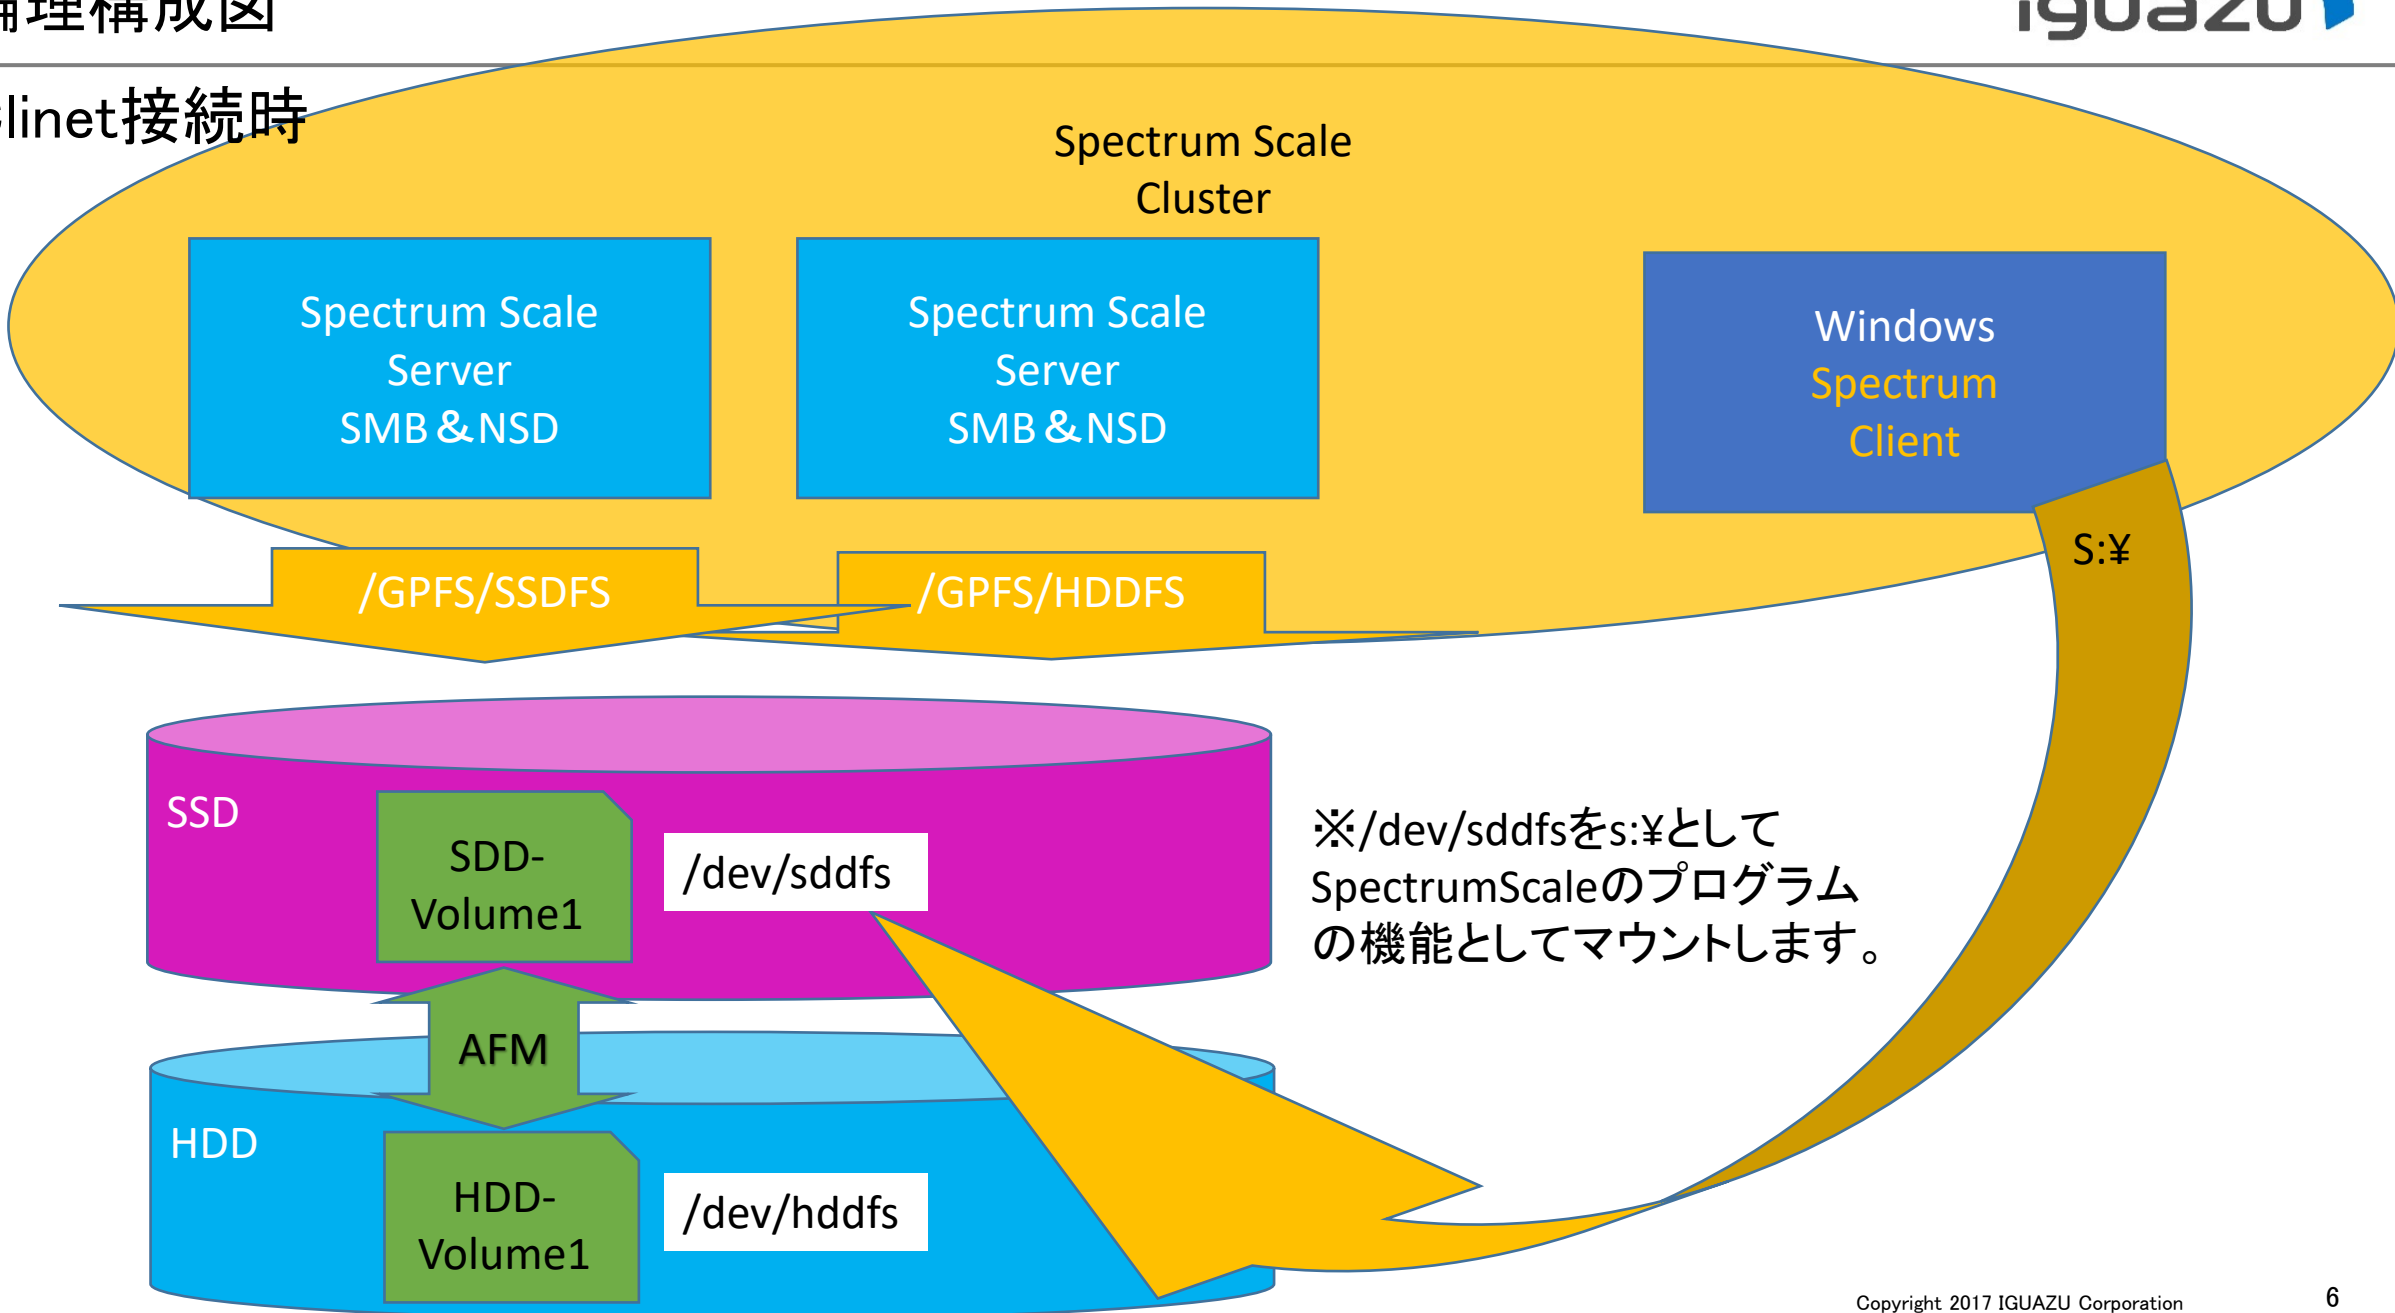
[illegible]理構成図

iguazu

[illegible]linet接続時

Spectrum Scale Cluster

Spectrum Scale Server SMB＆NSD

Spectrum Scale Server SMB＆NSD

Windows Spectrum Client

S:¥

/GPFS/SSDFS

/GPFS/HDDFS

SSD

SDD-Volume1

/dev/sddfs

※/dev/sddfsをs:¥として SpectrumScaleのプログラム の機能としてマウントします。

AFM

HDD

HDD-Volume1

/dev/hddfs

Copyright 2017 IGUAZU Corporation

6